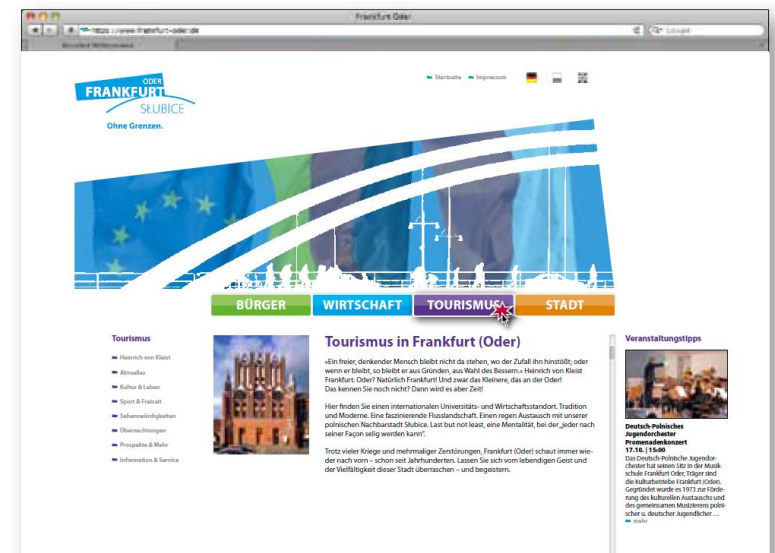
Frankfurt Oder

https://www.frankfurt-oder.de

Google

Frankfurt Willkommen

ODER
FRANKFURT
SŁUBICE
Ohne Grenzen.

Startseite Impressum

BÜRGER WIRTSCHAFT TOURISMUS STADT

Tourismus

Heinrich von Kleist
Aktuelles
Kultur & Leben
Sport & Freizeit
Sehenswürdigkeiten
Übernachtungen
Prospekte & Mehr
Information & Service

Tourismus in Frankfurt (Oder)

»Ein freier, denkender Mensch bleibt nicht da stehen, wo der Zufall ihn hinstößt; oder wenn er bleibt, so bleibt er aus Gründen, aus Wahl des Bessern.« Heinrich von Kleist Frankfurt. Oder? Natürlich Frankfurt! Und zwar das Kleinere, das an der Oder! Das kennen Sie noch nicht? Dann wird es aber Zeit!

Hier finden Sie einen internationalen Universitäts- und Wirtschaftsstandort. Tradition und Moderne. Eine faszinierende Flusslandschaft. Einen regen Austausch mit unserer polnischen Nachbarstadt Słubice. Last but not least, eine Mentalität, bei der „jeder nach seiner Façon selig werden kann".

Trotz vieler Kriege und mehrmaliger Zerstörungen, Frankfurt (Oder) schaut immer wieder nach vorn – schon seit Jahrhunderten. Lassen Sie sich vom lebendigen Geist und der Vielfältigkeit dieser Stadt überraschen – und begeistern.

Veranstaltungstipps

Deutsch-Polnisches Jugendorchester Promenadenkonzert
17.10. | 15:00
Das Deutsch-Polnische Jugendorchester hat seinen Sitz in der Musikschule Frankfurt Oder. Träger sind die Kulturbetriebe Frankfurt (Oder). Gegründet wurde es 1973 zur Förderung des kulturellen Austauschs und des gemeinsamen Musizierens polnischer u. deutscher Jugendlicher …
mehr